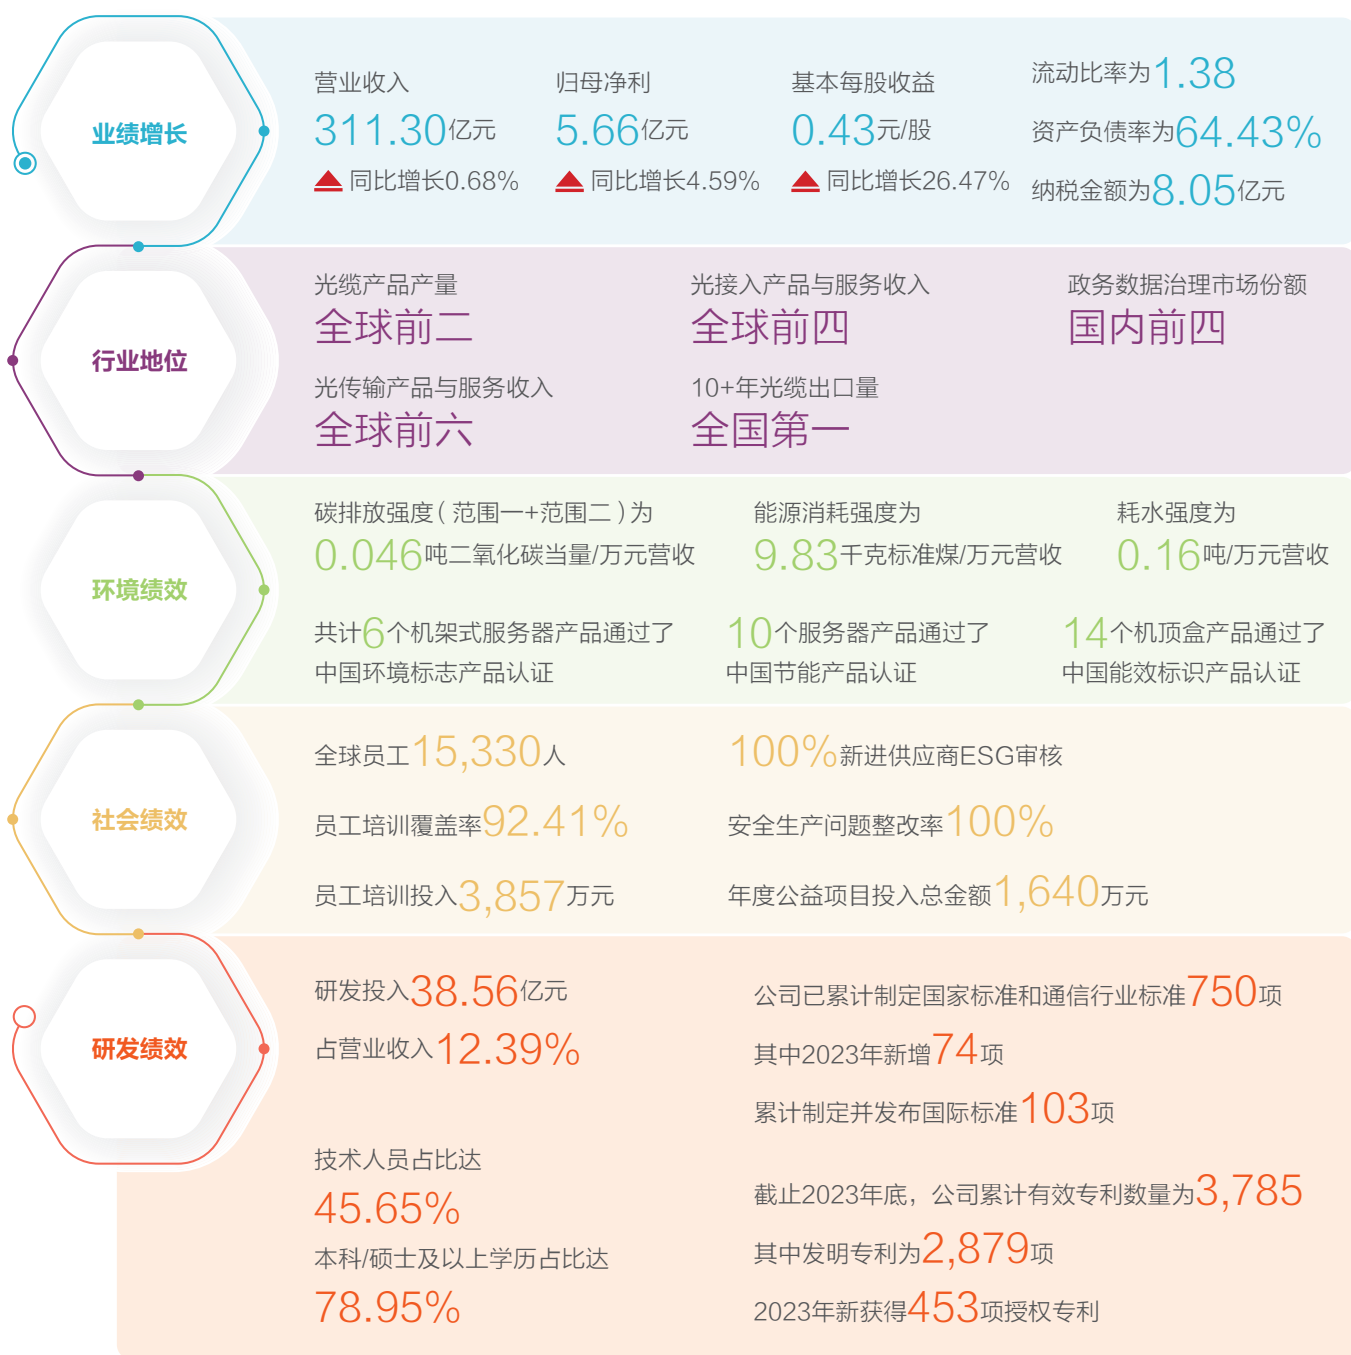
业绩增长

营业收入
311.30亿元
同比增长0.68%

归母净利
5.66亿元
同比增长4.59%

基本每股收益
0.43元/股
同比增长26.47%

流动比率为1.38
资产负债率为64.43%
纳税金额为8.05亿元

行业地位

光缆产品产量
全球前二

光接入产品与服务收入
全球前四

政务数据治理市场份额
国内前四

光传输产品与服务收入
全球前六

10+年光缆出口量
全国第一

环境绩效

碳排放强度（范围一+范围二）为
0.046吨二氧化碳当量/万元营收

能源消耗强度为
9.83千克标准煤/万元营收

耗水强度为
0.16吨/万元营收

共计6个机架式服务器产品通过了中国环境标志产品认证

10个服务器产品通过了中国节能产品认证

14个机顶盒产品通过了中国能效标识产品认证

社会绩效

全球员工15,330人

100%新进供应商ESG审核

员工培训覆盖率92.41%

安全生产问题整改率100%

员工培训投入3,857万元

年度公益项目投入总金额1,640万元

研发绩效

研发投入38.56亿元
占营业收入12.39%

公司已累计制定国家标准和通信行业标准750项
其中2023年新增74项
累计制定并发布国际标准103项

技术人员占比达
45.65%
本科/硕士及以上学历占比达
78.95%

截止2023年底，公司累计有效专利数量为3,785
其中发明专利为2,879项
2023年新获得453项授权专利